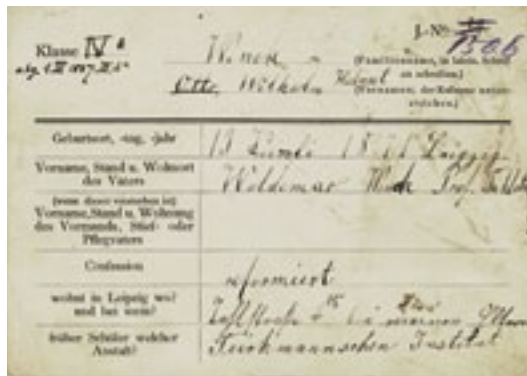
Klasse IV a
eing. 1 III 1887 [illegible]

J.-Nr. 1306

Wiener
(Familienname, in latein. Schrift zu schreiben)

Otto Wilhelm Hubert
(Vornamen, der Rufname unterstrichen)

| | |
|---|---|
| Geburtsort, -tag, -jahr | 13 Juni 1878 Leipzig |
| Vorname, Stand u. Wohnort des Vaters | Woldemar Wiener Prof. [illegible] |
| (wenn dieser verstorben ist) Vorname, Stand u. Wohnung des Vormunds, Stief- oder Pflegvaters | |
| Confession | reformiert |
| wohnt in Leipzig wo? und bei wem? | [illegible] 4 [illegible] bei meinen Eltern |
| früher Schüler welcher Anstalt? | Teichmannschen Institut |